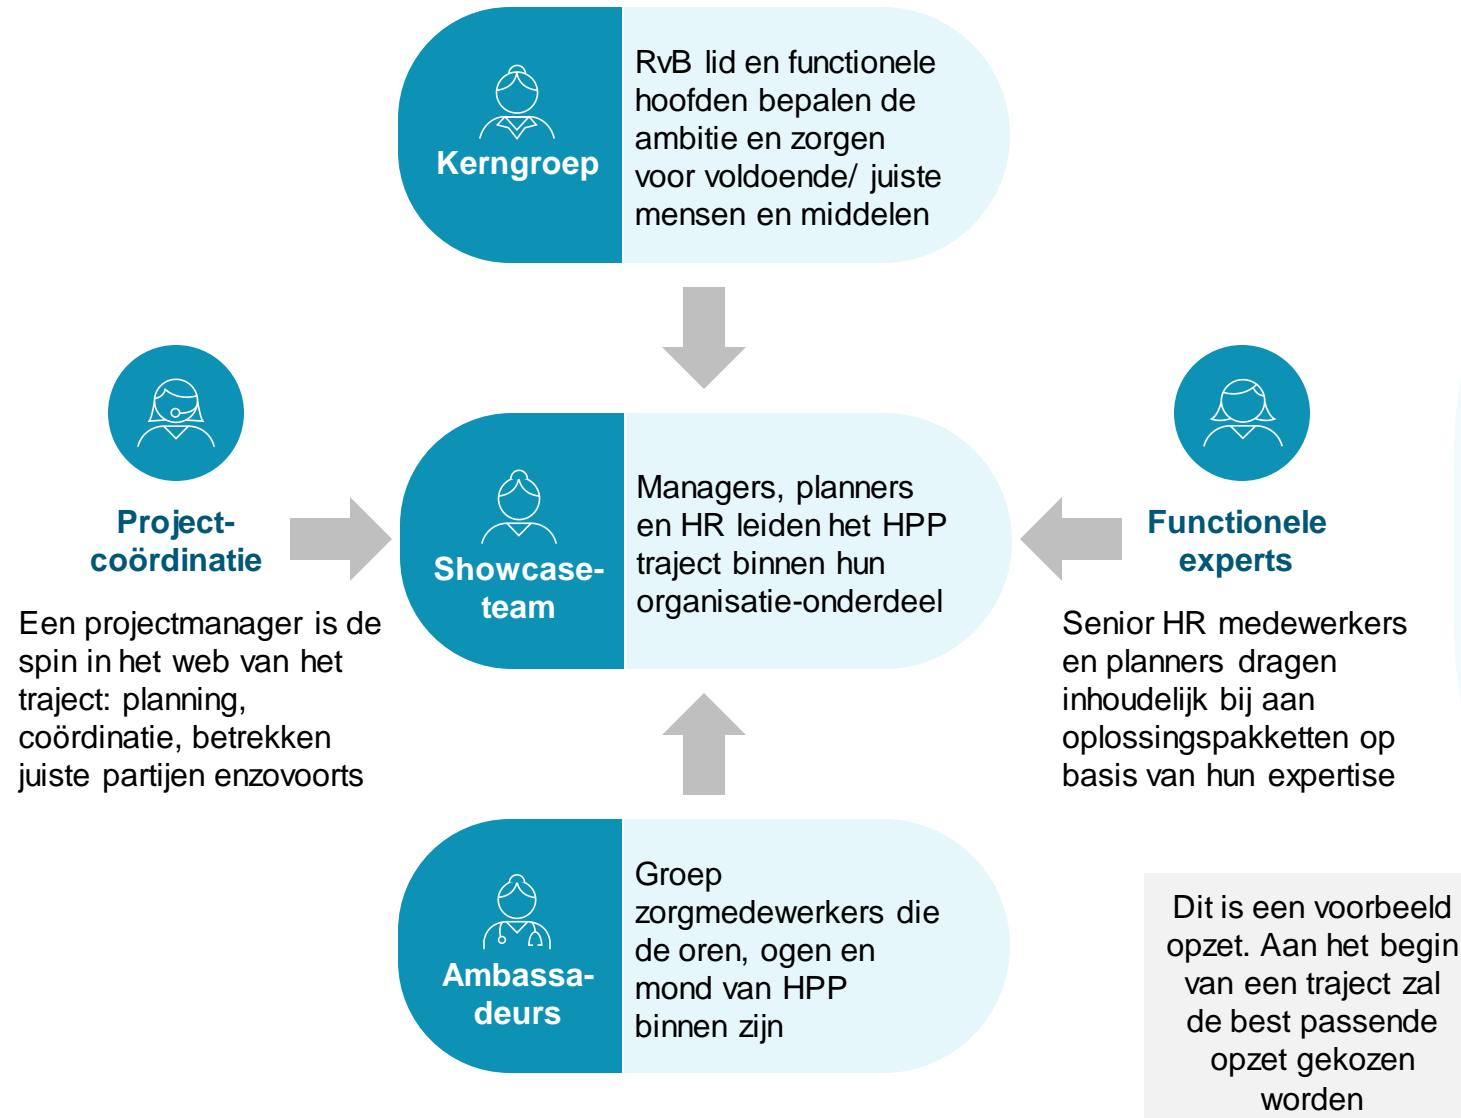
Kerngroep

RvB lid en functionele hoofden bepalen de ambitie en zorgen voor voldoende/ juiste mensen en middelen

Project-coördinatie

Een projectmanager is de spin in het web van het traject: planning, coördinatie, betrekken juiste partijen enzovoorts

Showcase-team

Managers, planners en HR leiden het HPP traject binnen hun organisatie-onderdeel

Functionele experts

Senior HR medewerkers en planners dragen inhoudelijk bij aan oplossingspakketten op basis van hun expertise

Ambassa-deurs

Groep zorgmedewerkers die de oren, ogen en mond van HPP binnen zijn

Dit is een voorbeeld opzet. Aan het begin van een traject zal de best passende opzet gekozen worden